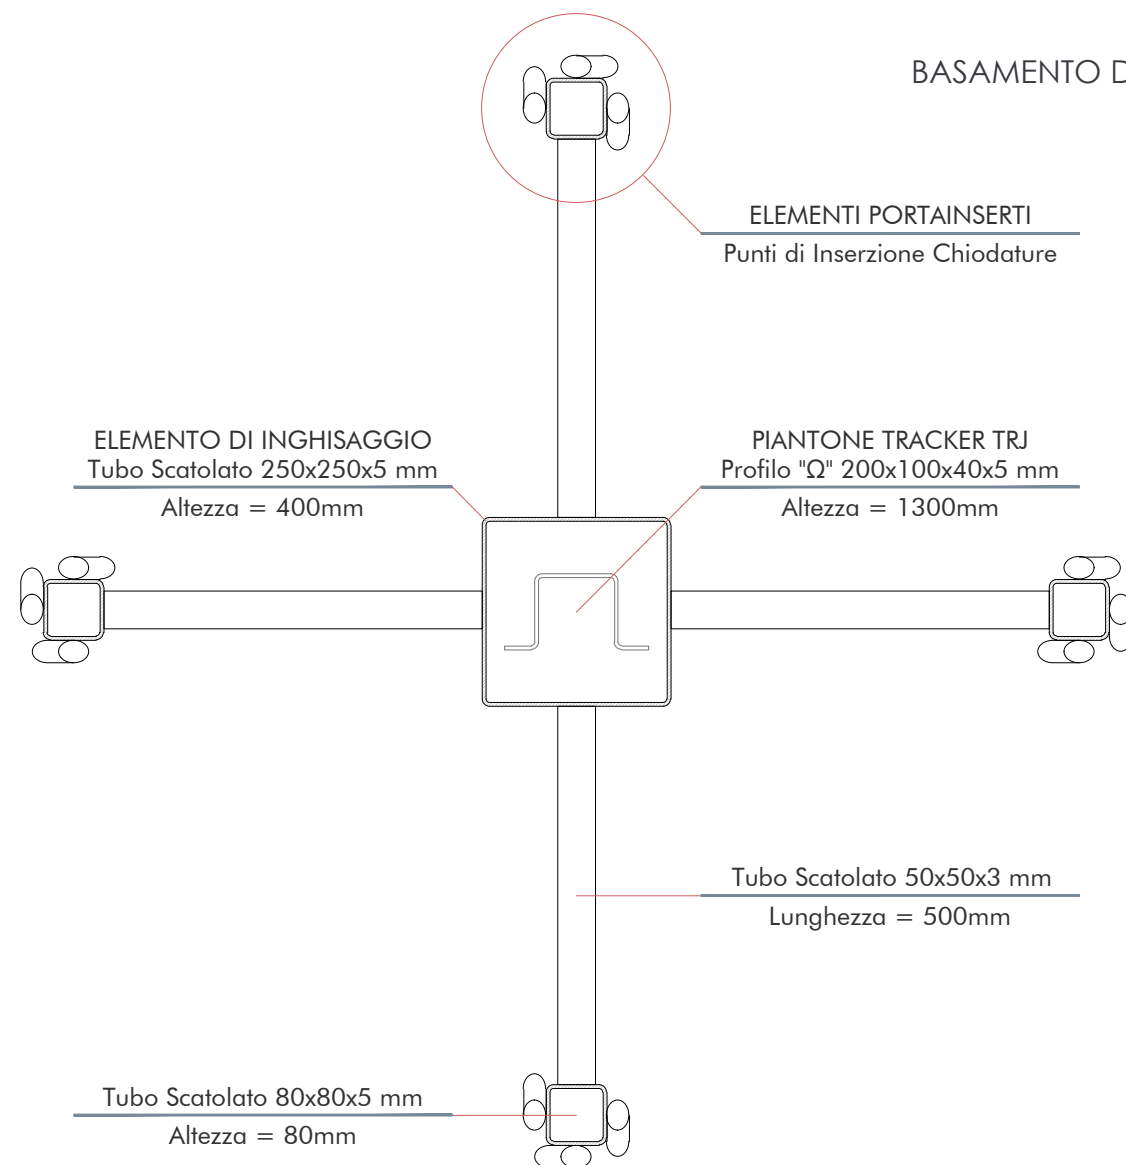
BASAMENTO D

ELEMENTI PORTAINSERTI
Punti di Inserzione Chiodature

ELEMENTO DI INGHISAGGIO
Tubo Scatolato 250x250x5 mm
Altezza = 400mm

PIANTONE TRACKER TRJ
Profilo "Ω" 200x100x40x5 mm
Altezza = 1300mm

Tubo Scatolato 50x50x3 mm
Lunghezza = 500mm

Tubo Scatolato 80x80x5 mm
Altezza = 80mm